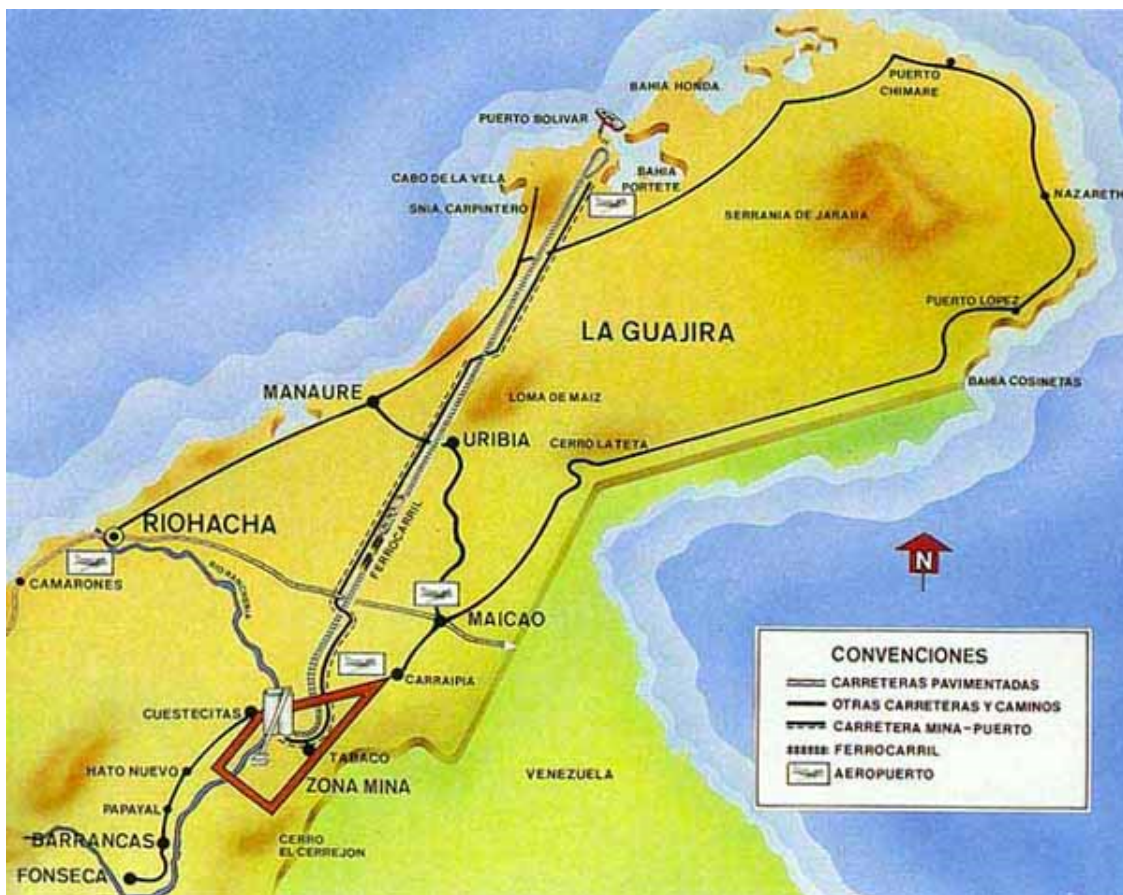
PUERTO CHIMARE
BAHIA HONDA
PUERTO BOLIVAR
BAHIA PORTETE
CABO DE LA VELA
SNIA. CARPINTERO
SERRANIA DE JARARA
NAZARETH
PUERTO LOPEZ
LA GUAJIRA
BAHIA COSINETAS
MANAURE
LOMA DE MAIZ
URIBIA
CERRO LA TETA
RIOHACHA
FERROCARRIL
N
CAMARONES
RIO RANCHERIA
MAICAO
CARRAIPIA
CUESTECITAS
TABACO
HATO NUEVO
ZONA MINA
VENEZUELA
PAPAYAL
BARRANCAS
CERRO EL CERREJON
FONSECA

CONVENCIONES
CARRETERAS PAVIMENTADAS
OTRAS CARRETERAS Y CAMINOS
CARRETERA MINA-PUERTO
FERROCARRIL
AEROPUERTO